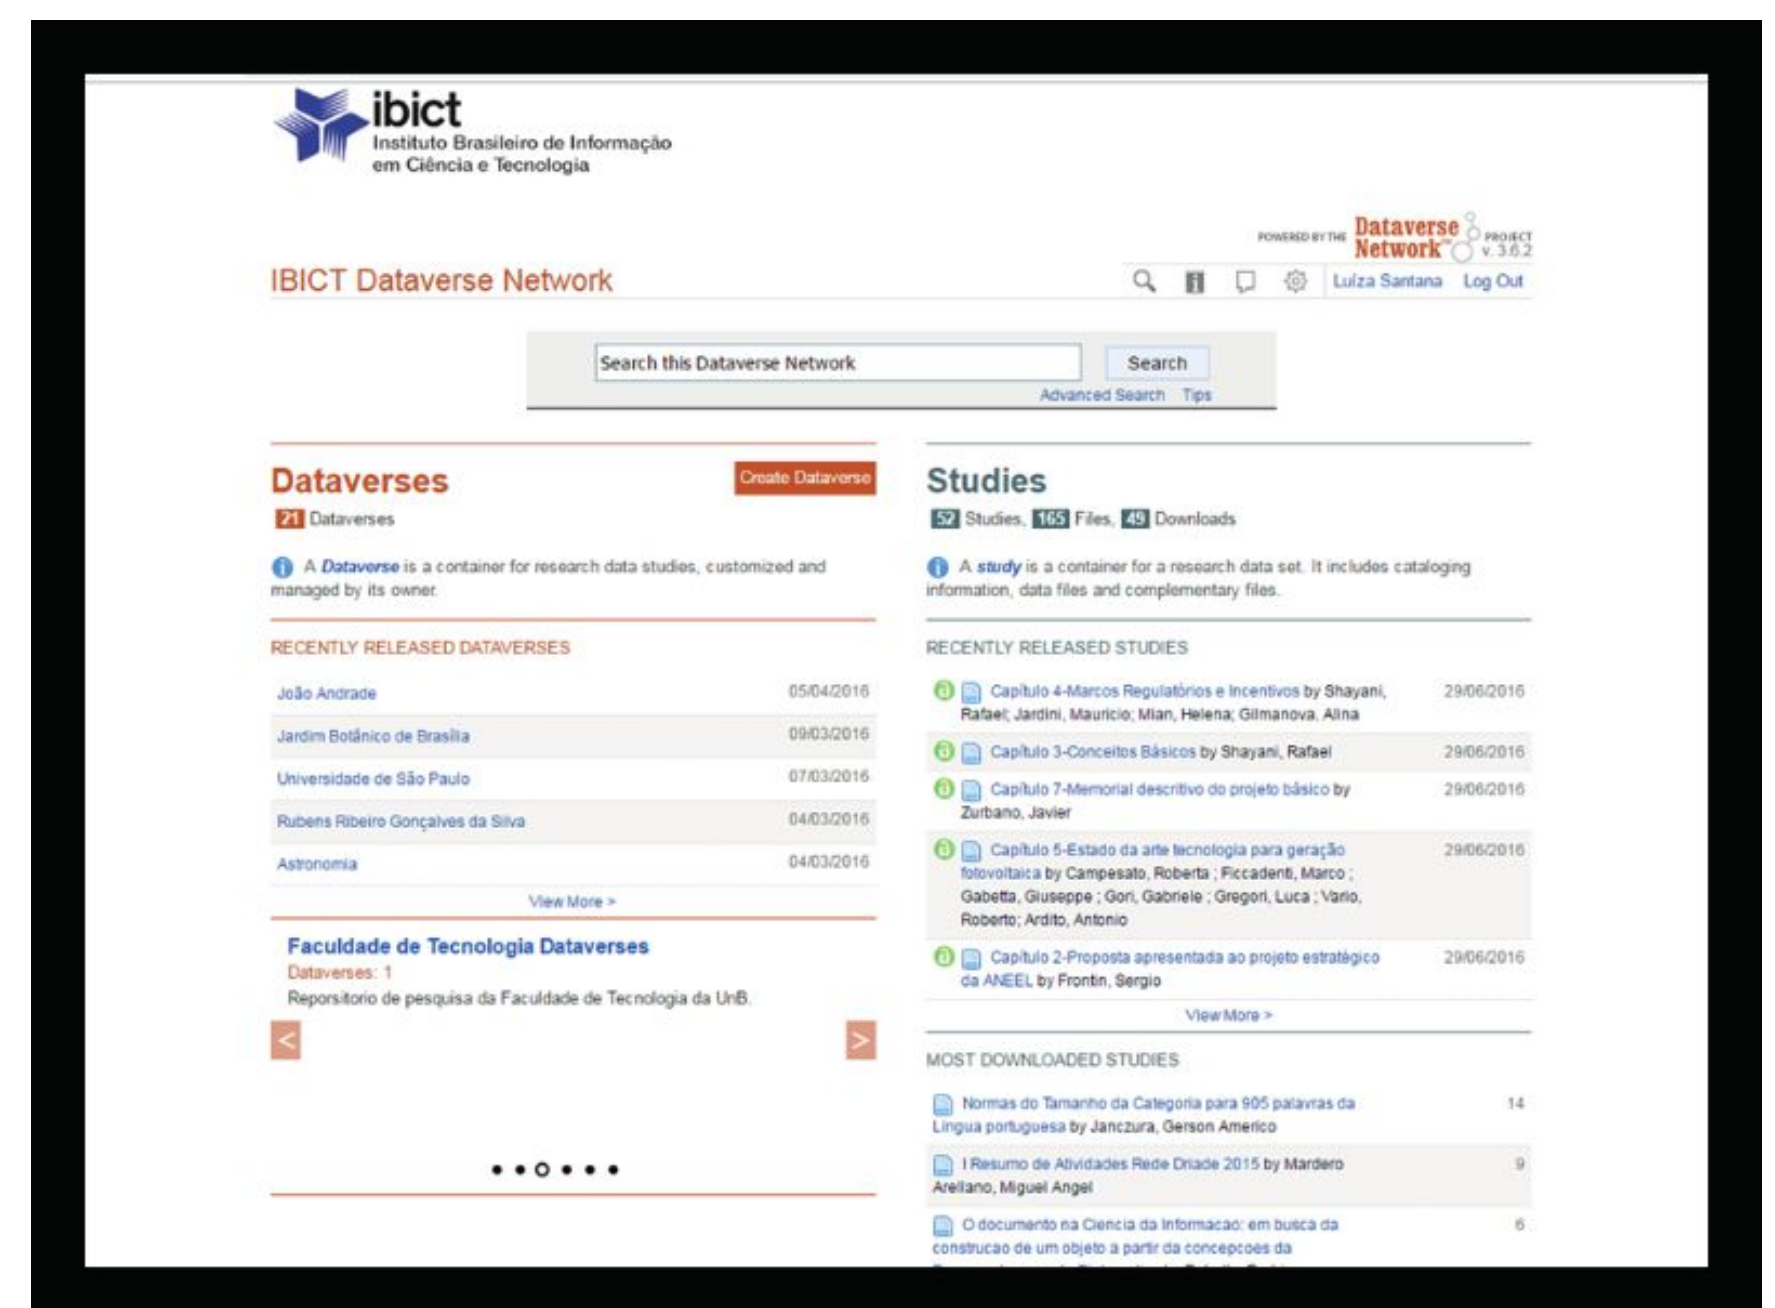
ibict
Instituto Brasileiro de Informação em Ciência e Tecnologia

POWERED BY THE Dataverse Network PROJECT v. 3.6.2

IBICT Dataverse Network

Luiza Santana Log Out

Search this Dataverse Network
Search
Advanced Search Tips

Dataverses
Create Dataverse
21 Dataverses

A Dataverse is a container for research data studies, customized and managed by its owner.

RECENTLY RELEASED DATAVERSES

| | |
|---|---|
| João Andrade | 05/04/2016 |
| Jardim Botânico de Brasília | 09/03/2016 |
| Universidade de São Paulo | 07/03/2016 |
| Rubens Ribeiro Gonçalves da Silva | 04/03/2016 |
| Astronomia | 04/03/2016 |

View More >

Faculdade de Tecnologia Dataverses
Dataverses: 1
Repositorio de pesquisa da Faculdade de Tecnologia da UnB.

<
>

Studies
52 Studies, 165 Files, 49 Downloads

A study is a container for a research data set. It includes cataloging information, data files and complementary files.

RECENTLY RELEASED STUDIES

| | |
|---|---|
| Capítulo 4-Marcos Regulatórios e Incentivos by Shayani, Rafael; Jardini, Mauricio; Mian, Helena; Gilmanova, Alina | 29/06/2016 |
| Capítulo 3-Conceitos Básicos by Shayani, Rafael | 29/06/2016 |
| Capítulo 7-Memorial descritivo do projeto básico by Zurbano, Javier | 29/06/2016 |
| Capítulo 5-Estado da arte tecnologia para geração fotovoltaica by Campesato, Roberta ; Ficcadenti, Marco ; Gabetta, Giuseppe ; Gori, Gabriele ; Gregori, Luca ; Vario, Roberto; Ardito, Antonio | 29/06/2016 |
| Capítulo 2-Proposta apresentada ao projeto estratégico da ANEEL by Frontin, Sergio | 29/06/2016 |

View More >

MOST DOWNLOADED STUDIES

| | |
|---|---|
| Normas do Tamanho da Categoria para 905 palavras da Lingua portuguesa by Janczura, Gerson Americo | 14 |
| I Resumo de Atividades Rede Driade 2015 by Mardero Arellano, Miguel Angel | 9 |
| O documento na Ciencia da Informacao: em busca da construcao de um objeto a partir da concepcoes da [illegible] | 6 |